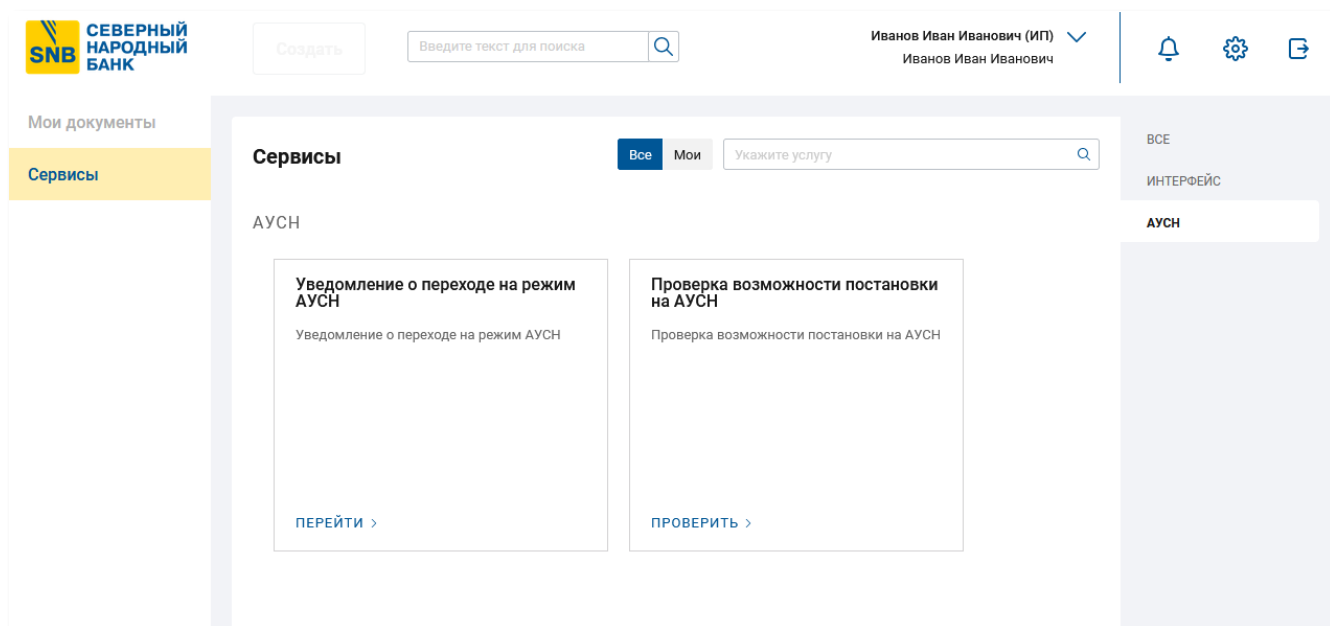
SNB СЕВЕРНЫЙ НАРОДНЫЙ БАНК

Создать

Введите текст для поиска

Иванов Иван Иванович (ИП)
Иванов Иван Иванович

Мои документы

Сервисы

Сервисы

Все Мои

Укажите услугу

АУСН

Уведомление о переходе на режим АУСН

Уведомление о переходе на режим АУСН

ПЕРЕЙТИ >

Проверка возможности постановки на АУСН

Проверка возможности постановки на АУСН

ПРОВЕРИТЬ >

ВСЕ

ИНТЕРФЕЙС

АУСН